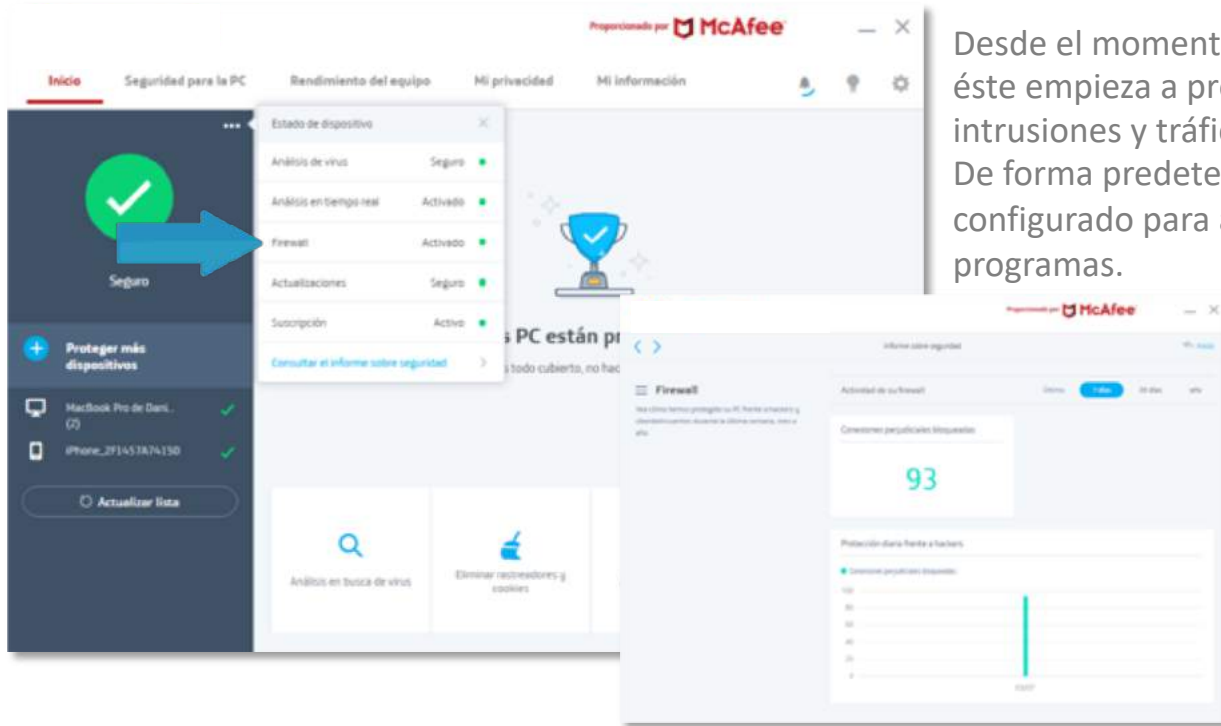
Proporcionado por McAfee

Inicio Seguridad para la PC Rendimiento del equipo Mi privacidad Mi información

Seguro

Proteger más dispositivos

MacBook Pro de Dani.. (2)

iPhone_2F1457A74150

Actualizar lista

Estado de dispositivo

Análisis de virus Seguro

Análisis en tiempo real Activado

Firewall Activado

Actualizaciones Seguro

Suscripción Activo

Consultar el informe sobre seguridad

s PC están pr

s todo cubierto, no hac

Análisis en busca de virus

Eliminar rastreadores y cookies

Desde el moment éste empieza a pr intrusiones y tráfi De forma predete configurado para programas.

Proporcionado por McAfee

Informe sobre seguridad

Firewall

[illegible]

Actividad de su firewall

Conexiones perjudiciales bloqueadas

93

Protección diaria frente a hackers

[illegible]